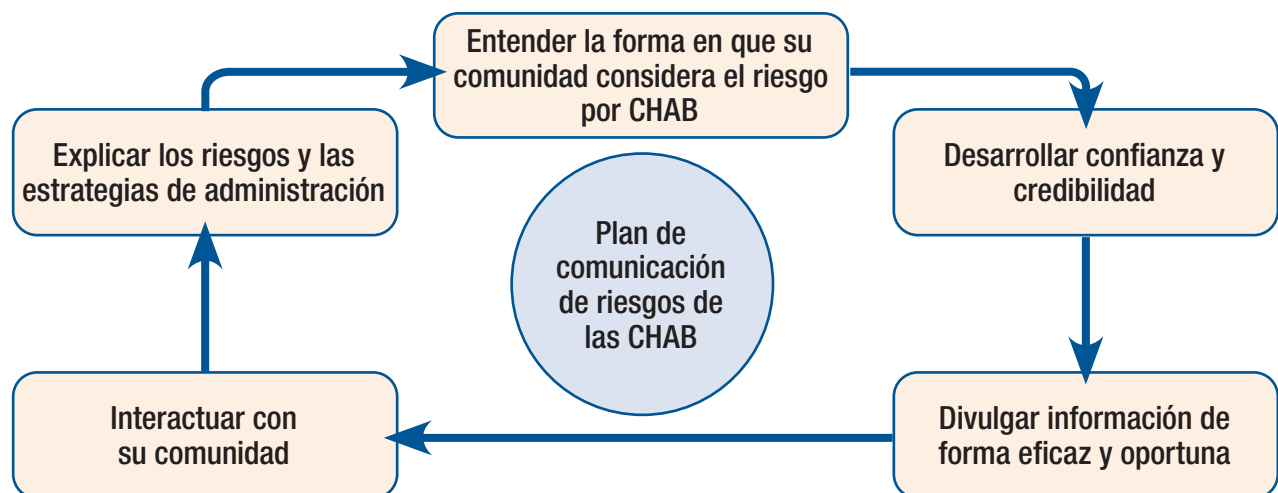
Entender la forma en que su comunidad considera el riesgo por CHAB

Desarrollar confianza y credibilidad

Divulgar información de forma eficaz y oportuna

Interactuar con su comunidad

Explicar los riesgos y las estrategias de administración

Plan de comunicación de riesgos de las CHAB